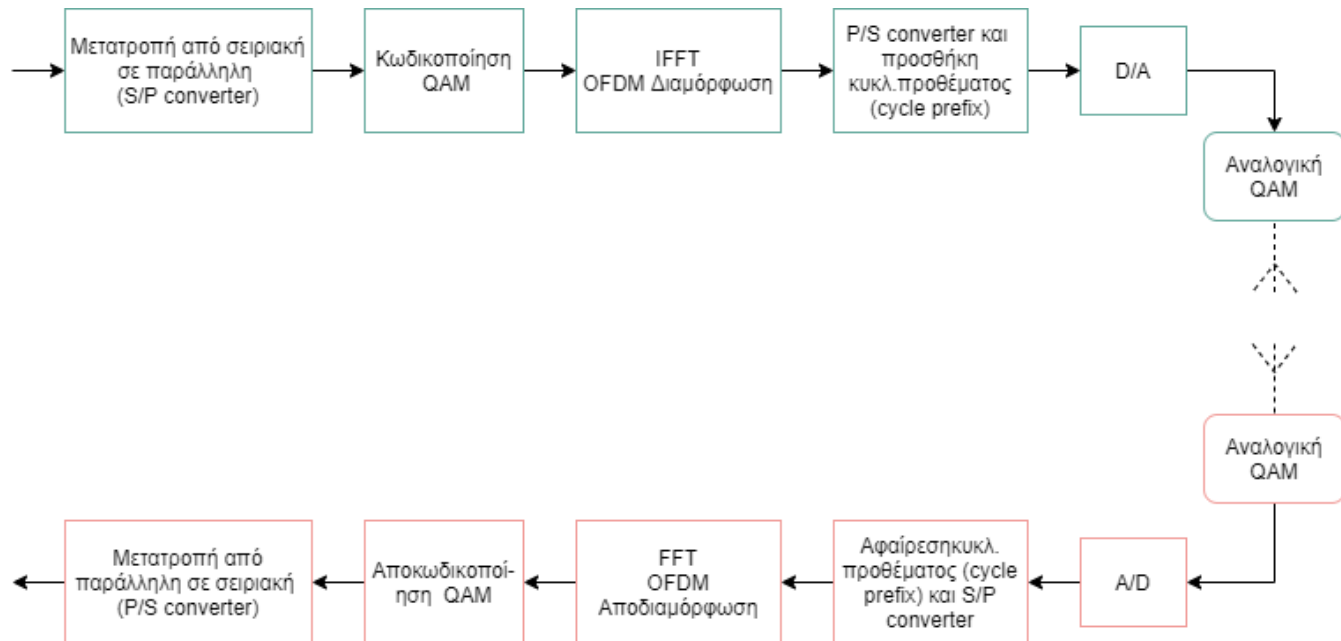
Μετατροπή από σειριακή σε παράλληλη (S/P converter)

Κωδικοποίηση QAM

IFFT OFDM Διαμόρφωση

P/S converter και προσθήκη κυκλ.προθέματος (cycle prefix)

D/A

Αναλογική QAM

Αναλογική QAM

A/D

Αφαίρεσηκυκλ. προθέματος (cycle prefix) και S/P converter

FFT OFDM Αποδιαμόρφωση

Αποκωδικοποίηση QAM

Μετατροπή από παράλληλη σε σειριακή (P/S converter)